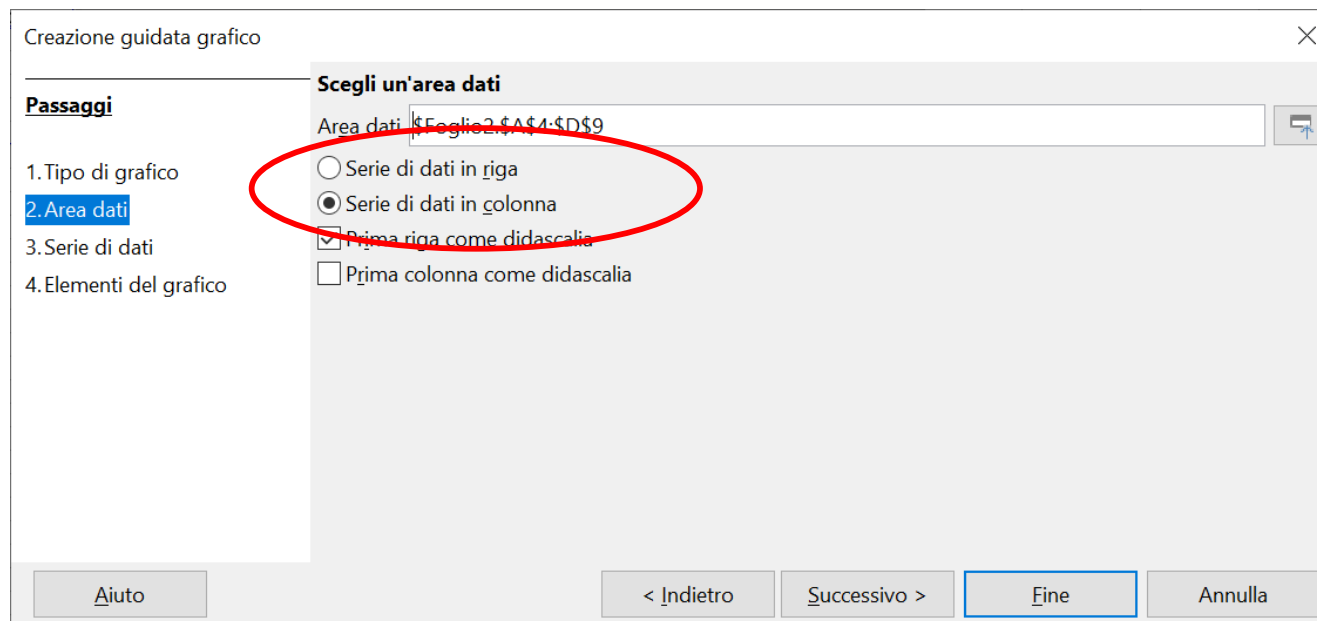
Creazione guidata grafico

Passaggi

1. Tipo di grafico
2. Area dati
3. Serie di dati
4. Elementi del grafico

Scegli un'area dati

Area dati $Foglio2.$A$4:$D$9

Serie di dati in riga
Serie di dati in colonna
Prima riga come didascalia
Prima colonna come didascalia

Aiuto
< Indietro
Successivo >
Fine
Annulla